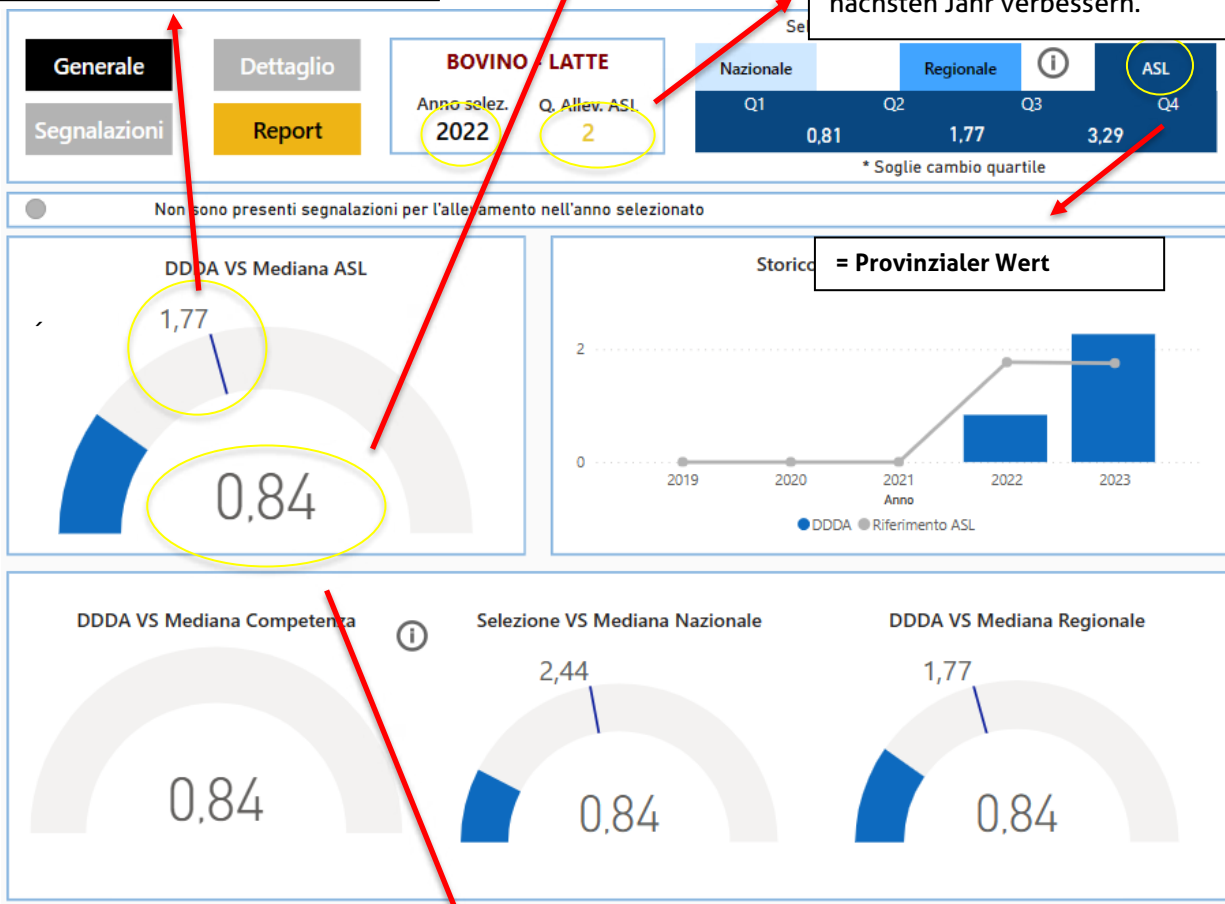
nächsten Jahr verbessern.

Generale

Dettaglio

Segnalazioni

Report

BOVINO - LATTE

Anno selez.
2022

Q. Allev. ASL
2

Se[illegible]

Nazionale

Regionale

ASL

| Q1 | Q2 | Q3 | Q4 |
|---|---|---|---|
| 0,81 | 1,77 | 3,29 | |

* Soglie cambio quartile

Non sono presenti segnalazioni per l'allevamento nell'anno selezionato

DDDA VS Mediana ASL

1,77

0,84

Storico

= Provinzialer Wert

2

0

2019 2020 2021 2022 2023

Anno

DDDA Riferimento ASL

DDDA VS Mediana Competenza

0,84

Selezione VS Mediana Nazionale

2,44

0,84

DDDA VS Mediana Regionale

1,77

0,84